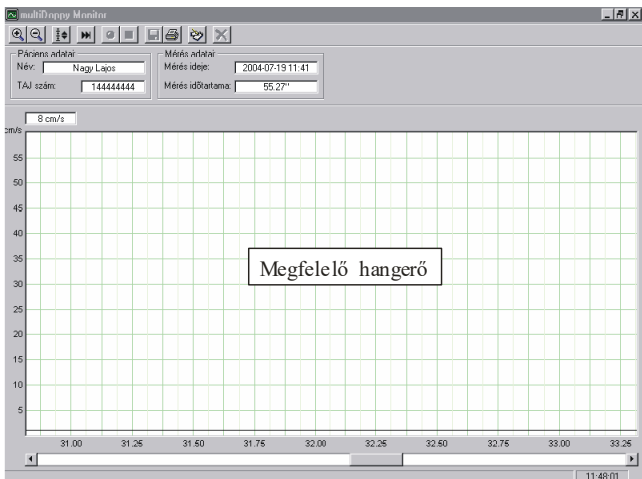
multiDoppy Monitor

Páciens adatai
Név: Nagy Lajos
TAJ szám: 144444444

Mérés adatai
Mérés ideje: 2004-07-19 11:41
Mérés időtartama: 55.27"

8 cm/s

cm/s
55
50
45
40
35
30
25
20
15
10
5

Megfelelő hangerő

31.00 31.25 31.50 31.75 32.00 32.25 32.50 32.75 33.00 33.25

11:48:01